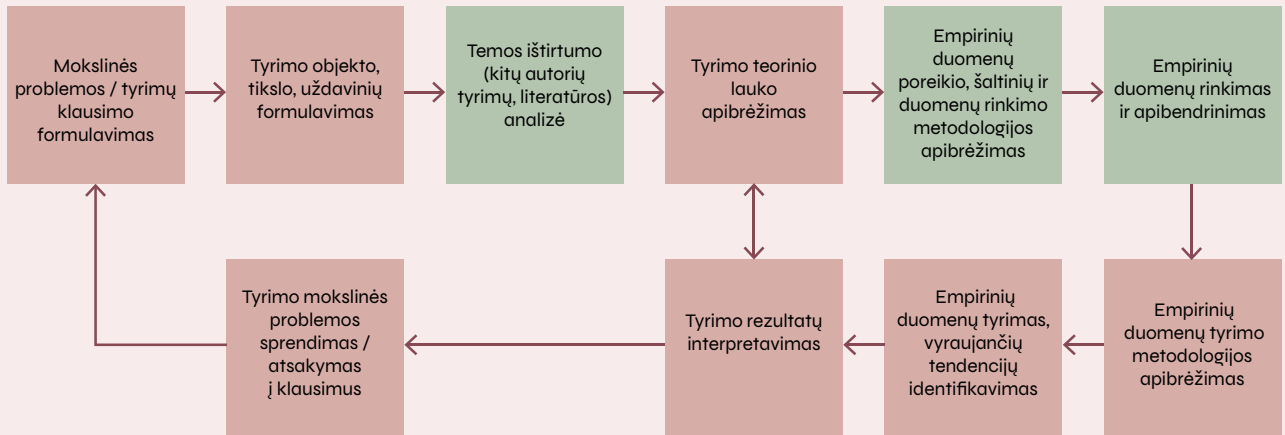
Mokslinės problemos / tyrimų klausimo formulavimas

Tyrimo objekto, tikslo, uždavinių formulavimas

Temos ištirtumo (kitų autorių tyrimų, literatūros) analizė

Tyrimo teorinio lauko apibrėžimas

Empirinių duomenų poreikio, šaltinių ir duomenų rinkimo metodologijos apibrėžimas

Empirinių duomenų rinkimas ir apibendrinimas

Empirinių duomenų tyrimo metodologijos apibrėžimas

Empirinių duomenų tyrimas, vyraujančių tendencijų identifikavimas

Tyrimo rezultatų interpretavimas

Tyrimo mokslinės problemos sprendimas / atsakymas į klausimus